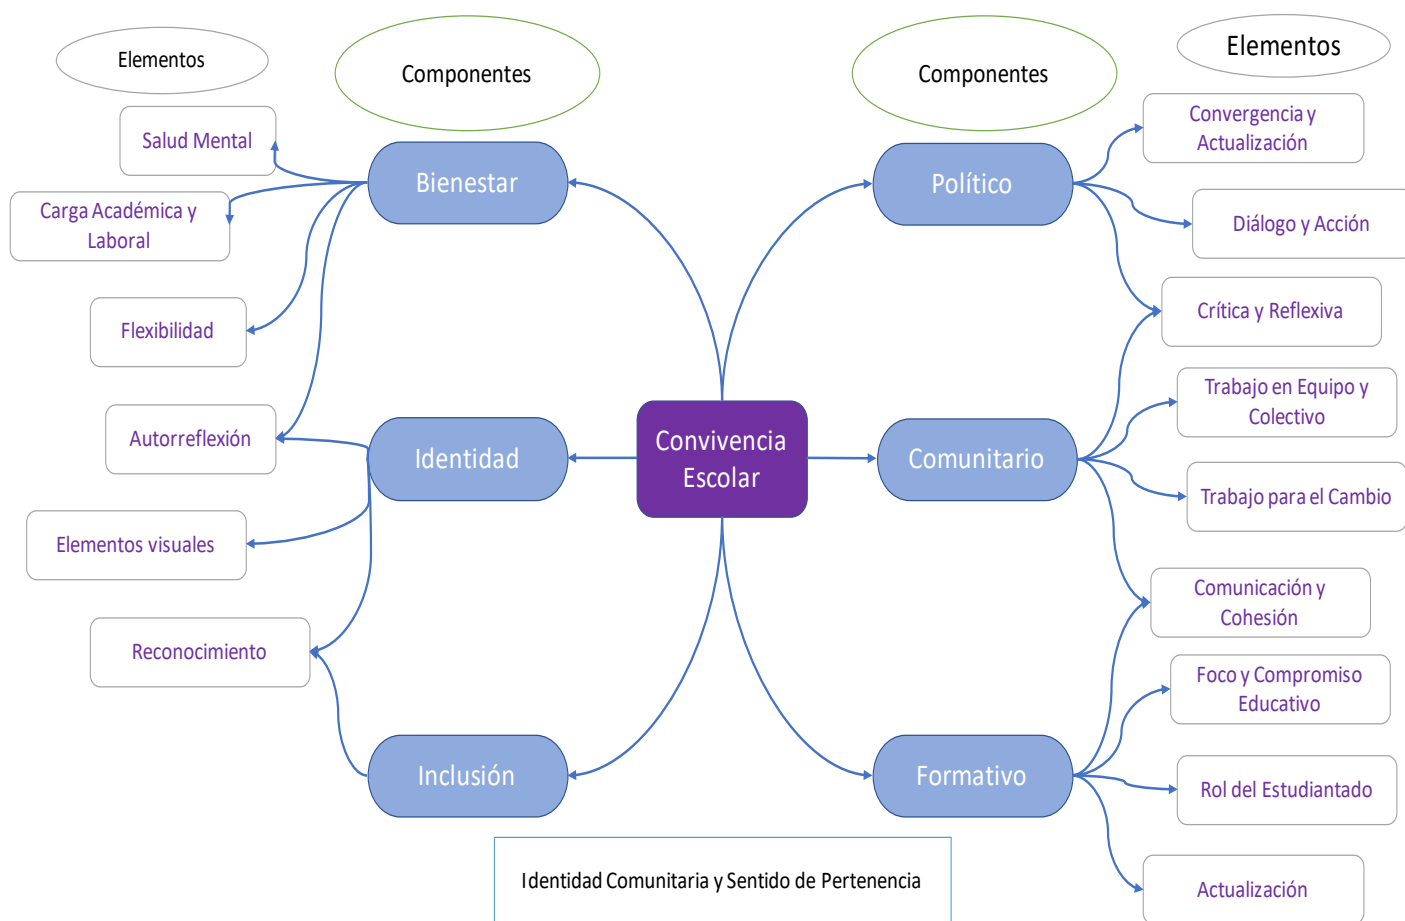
Elementos

Componentes

Componentes

Elementos

Salud Mental

Carga Académica y Laboral

Flexibilidad

Autorreflexión

Elementos visuales

Reconocimiento

Bienestar

Identidad

Inclusión

Convivencia Escolar

Político

Comunitario

Formativo

Convergencia y Actualización

Diálogo y Acción

Crítica y Reflexiva

Trabajo en Equipo y Colectivo

Trabajo para el Cambio

Comunicación y Cohesión

Foco y Compromiso Educativo

Rol del Estudiantado

Actualización

Identidad Comunitaria y Sentido de Pertenencia